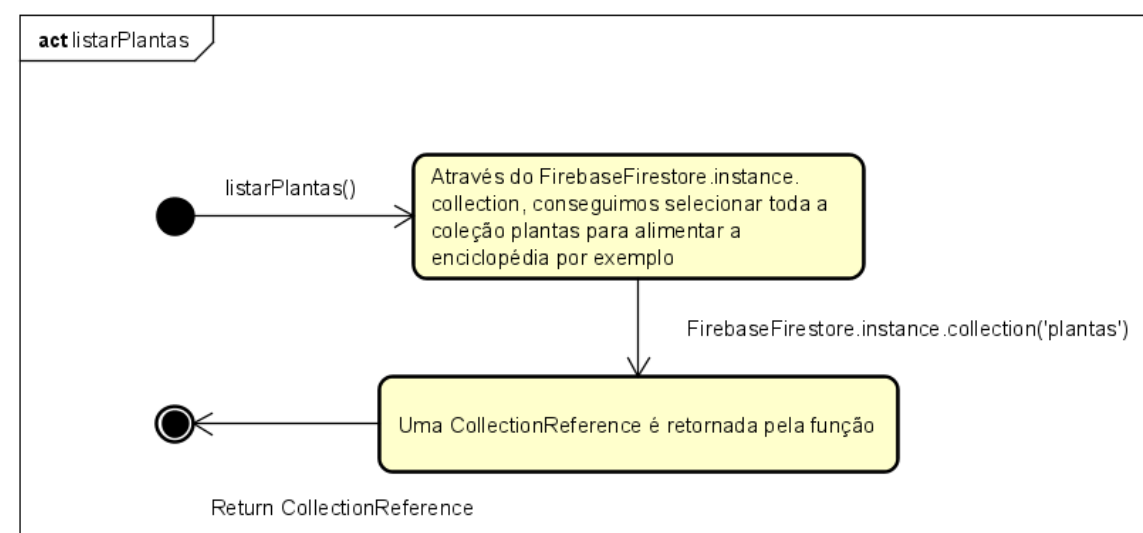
act listarPlantas

listarPlantas()

Através do FirebaseFirestore.instance. collection, conseguimos selecionar toda a coleção plantas para alimentar a enciclopédia por exemplo

FirebaseFirestore.instance.collection('plantas')

Uma CollectionReference é retornada pela função

Return CollectionReference